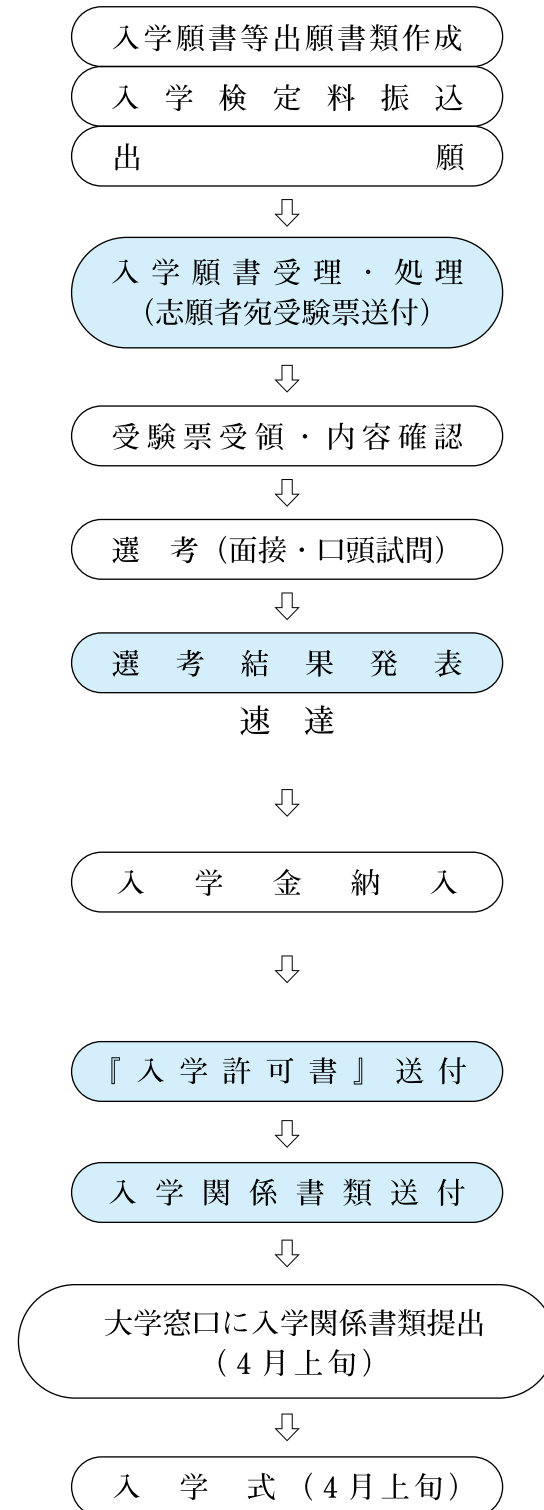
入学願書等出願書類作成

入学検定料振込

出願

⇩

入学願書受理・処理
（志願者宛受験票送付）

⇩

受験票受領・内容確認

⇩

選考（面接・口頭試問）

⇩

選考結果発表

速達

⇩

入学金納入

⇩

『入学許可書』送付

⇩

入学関係書類送付

⇩

大学窓口に入学関係書類提出
（4月上旬）

⇩

入学式（4月上旬）